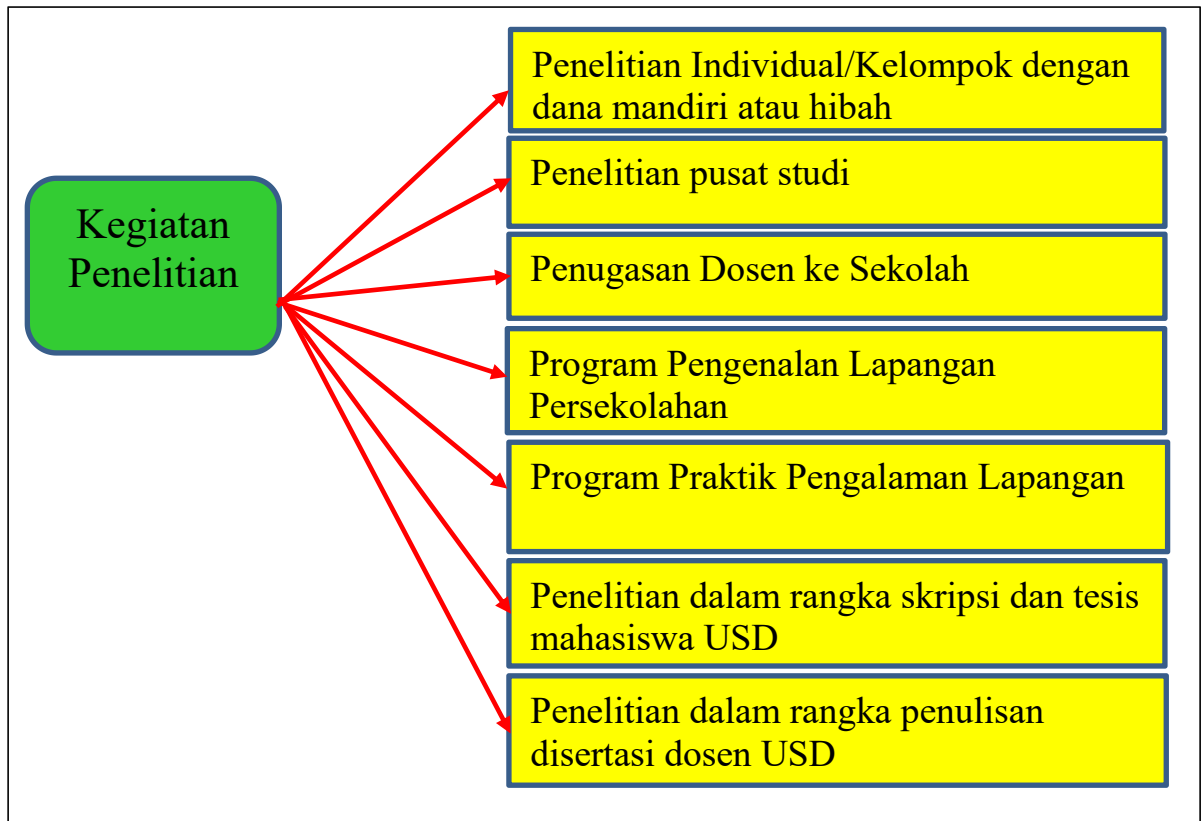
Kegiatan Penelitian

Penelitian Individual/Kelompok dengan dana mandiri atau hibah

Penelitian pusat studi

Penugasan Dosen ke Sekolah

Program Pengenalan Lapangan Persekolahan

Program Praktik Pengalaman Lapangan

Penelitian dalam rangka skripsi dan tesis mahasiswa USD

Penelitian dalam rangka penulisan disertasi dosen USD